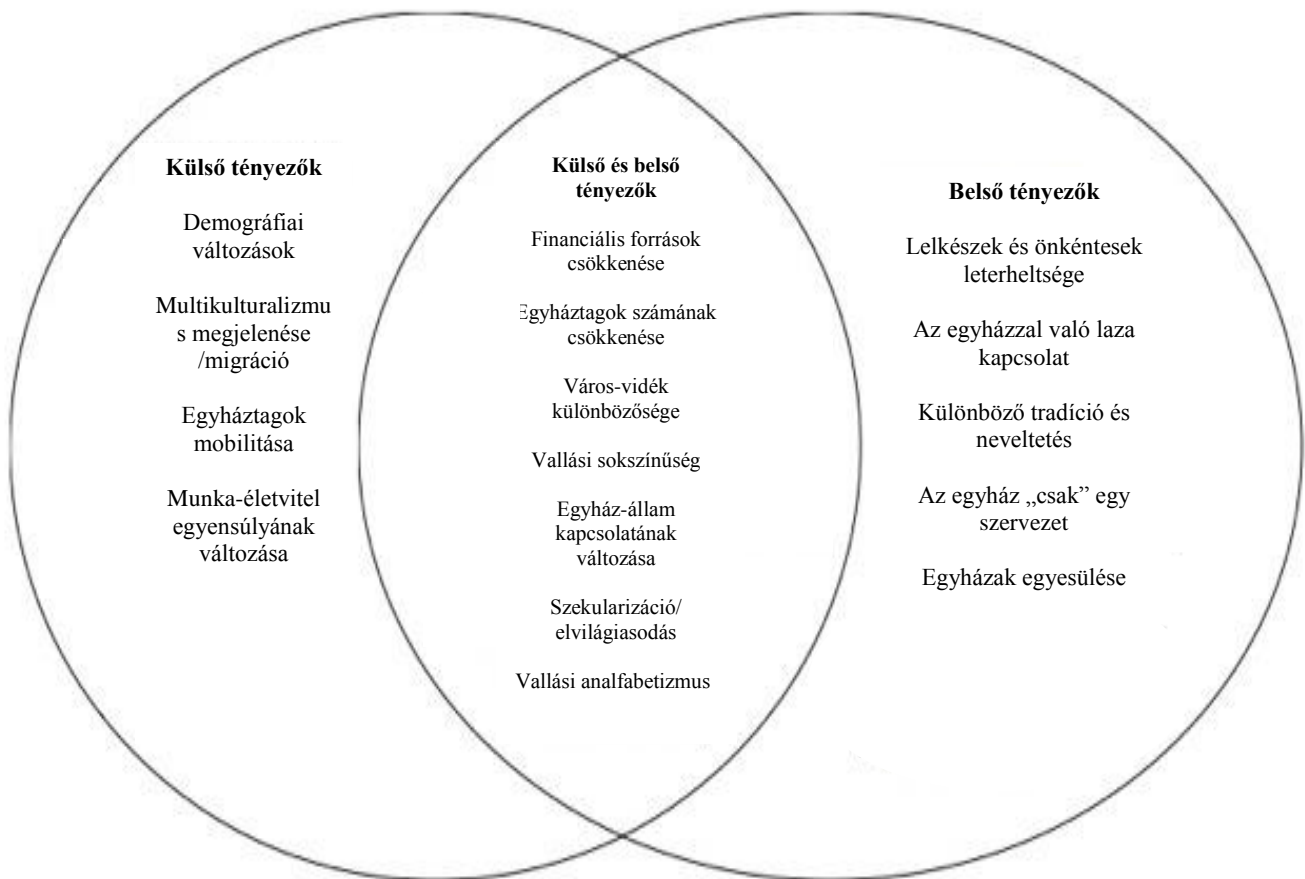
Külső tényezők

Demográfiai változások

Multikulturalizmus megjelenése /migráció

Egyháztagok mobilitása

Munka-életvitel egyensúlyának változása

Külső és belső tényezők

Financiális források csökkenése

Egyháztagok számának csökkenése

Város-vidék különbözősége

Vallási sokszínűség

Egyház-állam kapcsolatának változása

Szekularizáció/ elvilágiasodás

Vallási analfabetizmus

Belső tényezők

Lelkészek és önkéntesek leterheltsége

Az egyházzal való laza kapcsolat

Különböző tradíció és neveltetés

Az egyház „csak" egy szervezet

Egyházak egyesülése